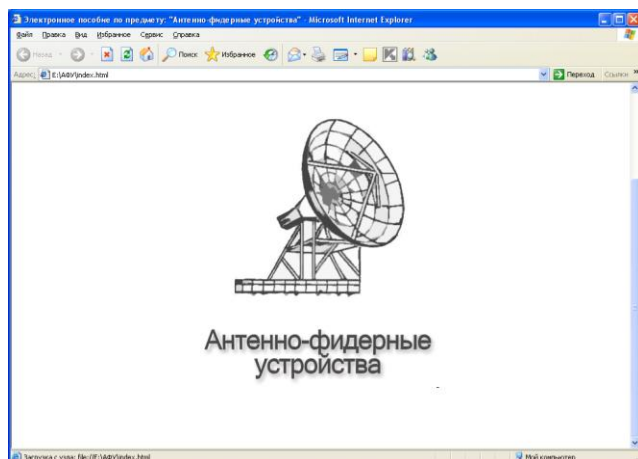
Электронное пособие по предмету: "Антенно-фидерные устройства" - Microsoft Internet Explorer

Файл Правка Вид Избранное Сервис Справка

Назад Поиск Избранное

Адрес E:\АФУ\index.html

Переход Ссылки

Антенно-фидерные устройства

Загрузка с узла: file://E:\АФУ\index.html

Мой компьютер